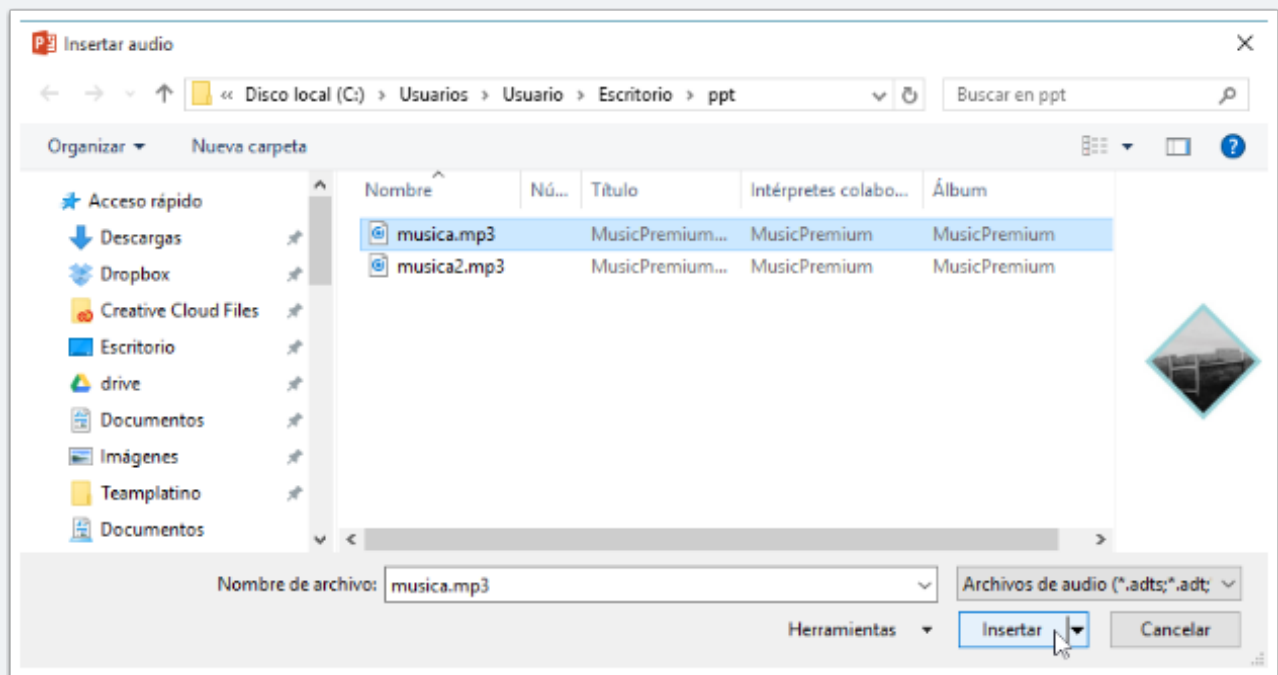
Insertar audio

« Disco local (C:) › Usuarios › Usuario › Escritorio › ppt

Buscar en ppt

Organizar ▾ Nueva carpeta

Acceso rápido
Descargas
Dropbox
Creative Cloud Files
Escritorio
drive
Documentos
Imágenes
Teamplatino
Documentos

| Nombre | Nú... | Título | Intérpretes colabo... | Álbum |
|---|---|---|---|---|
| musica.mp3 | | MusicPremium... | MusicPremium | MusicPremium |
| musica2.mp3 | | MusicPremium... | MusicPremium | MusicPremium |

Nombre de archivo: musica.mp3

Archivos de audio (*.adts;*.adt;

Herramientas ▾ Insertar Cancelar